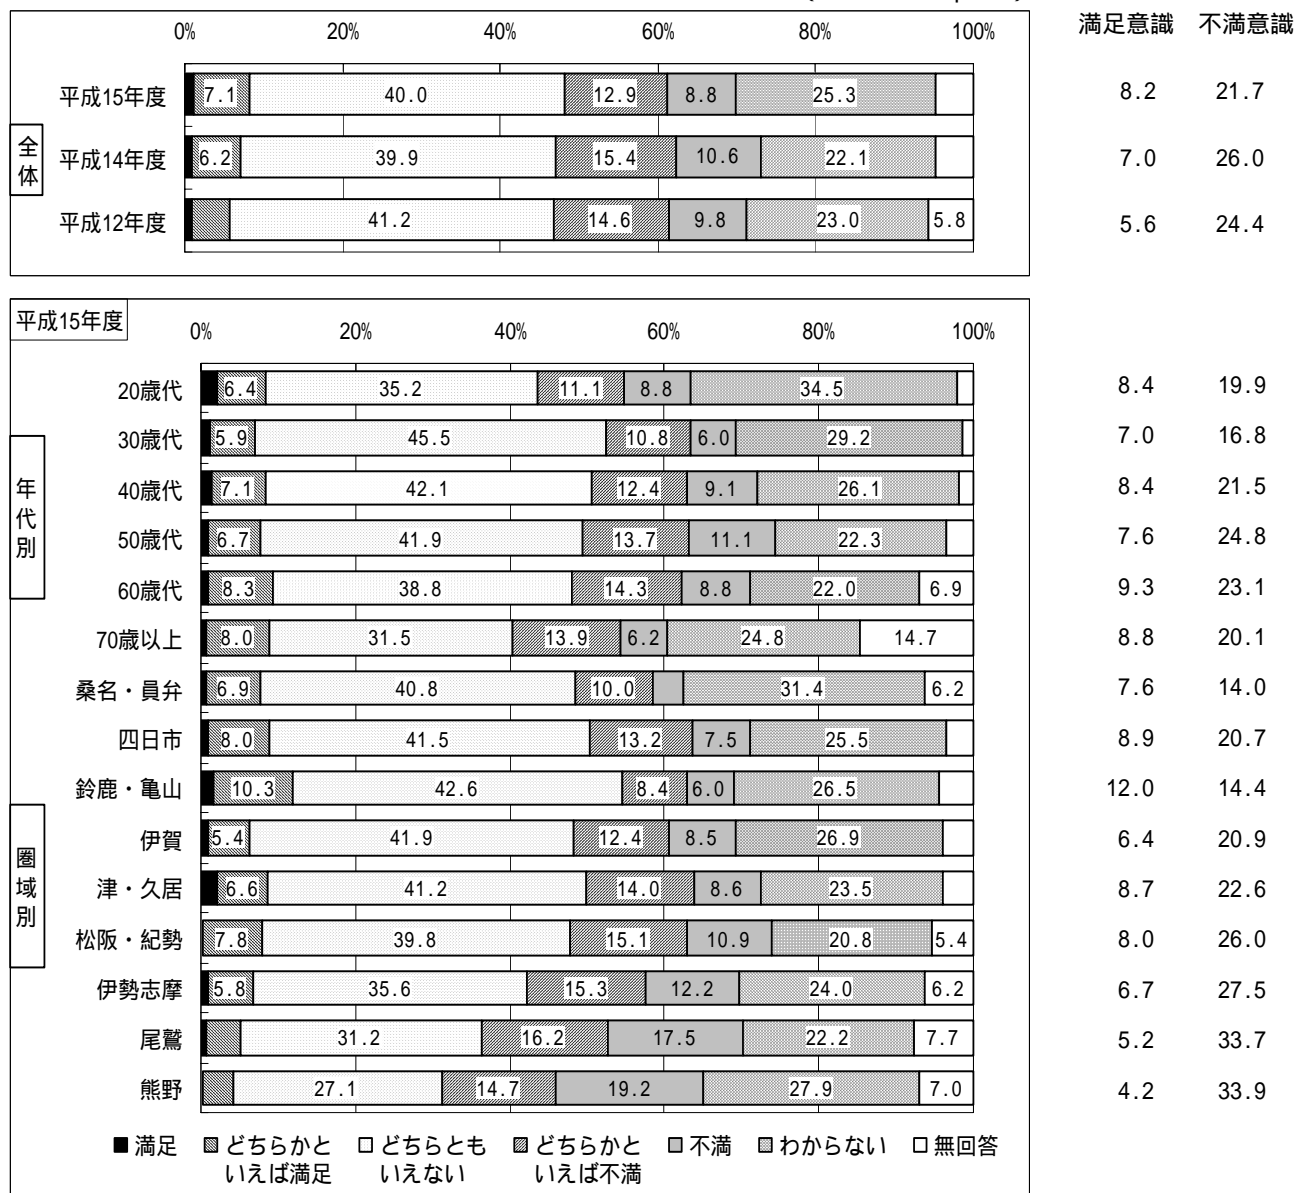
満足意識 不満意識

0% 20% 40% 60% 80% 100%

全体

| | | | | | | 満足意識 | 不満意識 |
|---|---|---|---|---|---|---|---|
| 平成15年度 | 7.1 | 40.0 | 12.9 | 8.8 | 25.3 | 8.2 | 21.7 |
| 平成14年度 | 6.2 | 39.9 | 15.4 | 10.6 | 22.1 | 7.0 | 26.0 |
| 平成12年度 | 41.2 | 14.6 | 9.8 | 23.0 | 5.8 | 5.6 | 24.4 |

平成15年度

0% 20% 40% 60% 80% 100%

年代別

| | | | | | | | 満足意識 | 不満意識 |
|---|---|---|---|---|---|---|---|---|
| 20歳代 | 6.4 | 35.2 | 11.1 | 8.8 | 34.5 | | 8.4 | 19.9 |
| 30歳代 | 5.9 | 45.5 | 10.8 | 6.0 | 29.2 | | 7.0 | 16.8 |
| 40歳代 | 7.1 | 42.1 | 12.4 | 9.1 | 26.1 | | 8.4 | 21.5 |
| 50歳代 | 6.7 | 41.9 | 13.7 | 11.1 | 22.3 | | 7.6 | 24.8 |
| 60歳代 | 8.3 | 38.8 | 14.3 | 8.8 | 22.0 | 6.9 | 9.3 | 23.1 |
| 70歳以上 | 8.0 | 31.5 | 13.9 | 6.2 | 24.8 | 14.7 | 8.8 | 20.1 |

圏域別

| | | | | | | | 満足意識 | 不満意識 |
|---|---|---|---|---|---|---|---|---|
| 桑名・員弁 | 6.9 | 40.8 | 10.0 | | 31.4 | 6.2 | 7.6 | 14.0 |
| 四日市 | 8.0 | 41.5 | 13.2 | 7.5 | 25.5 | | 8.9 | 20.7 |
| 鈴鹿・亀山 | 10.3 | 42.6 | 8.4 | 6.0 | 26.5 | | 12.0 | 14.4 |
| 伊賀 | 5.4 | 41.9 | 12.4 | 8.5 | 26.9 | | 6.4 | 20.9 |
| 津・久居 | 6.6 | 41.2 | 14.0 | 8.6 | 23.5 | | 8.7 | 22.6 |
| 松阪・紀勢 | 7.8 | 39.8 | 15.1 | 10.9 | 20.8 | 5.4 | 8.0 | 26.0 |
| 伊勢志摩 | 5.8 | 35.6 | 15.3 | 12.2 | 24.0 | 6.2 | 6.7 | 27.5 |
| 尾鷲 | | 31.2 | 16.2 | 17.5 | 22.2 | 7.7 | 5.2 | 33.7 |
| 熊野 | | 27.1 | 14.7 | 19.2 | 27.9 | 7.0 | 4.2 | 33.9 |

■満足 ▨どちらかといえば満足 □どちらともいえない ▨どちらかといえば不満 □不満 □わからない □無回答